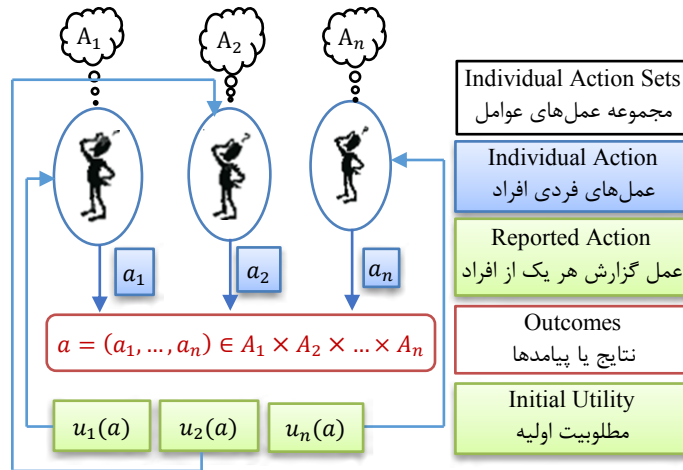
$A_1$

$A_2$

$A_n$

$a_1$

$a_2$

$a_n$

$a = (a_1, \dots, a_n) \in A_1 \times A_2 \times \dots \times A_n$

$u_1(a)$

$u_2(a)$

$u_n(a)$

Individual Action Sets
مجموعه عمل‌های عوامل

Individual Action
عمل‌های فردی افراد

Reported Action
عمل گزارش هر یک از افراد

Outcomes
نتایج یا پیامدها

Initial Utility
مطلوبیت اولیه